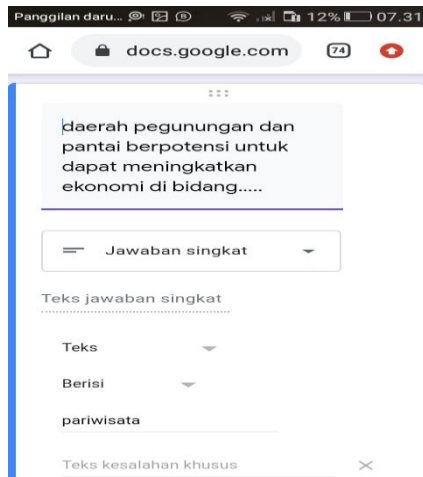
Panggilan daru... 12% 07.31

docs.google.com 74

daerah pegunungan dan pantai berpotensi untuk dapat meningkatkan ekonomi di bidang.....

Jawaban singkat

Teks jawaban singkat

Teks

Berisi

pariwisata

Teks kesalahan khusus